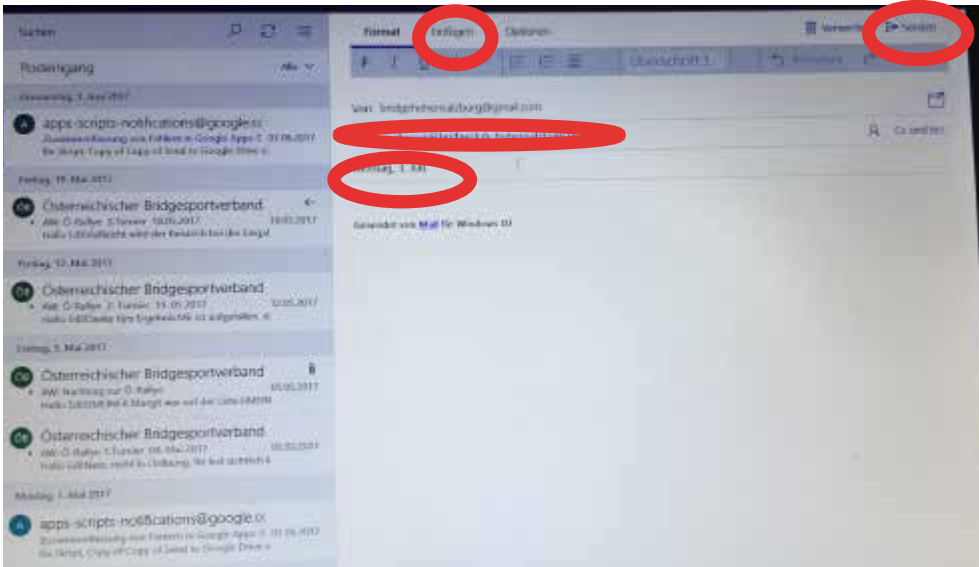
Suchen

Posteingang

Alle

Donnerstag, 1. Juni 2017

apps-scripts-notifications@google.c

Zusammenfassung von Fehlern in Google Apps S 01.06.2017

Ihr Skript, Copy of Copy of Send to Google Drive

Freitag, 19. Mai 2017

Österreichischer Bridgesportverband

AW: Ö-Rallye 3.Turnier 19.05.2017 19.05.2017

Hallo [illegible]

Freitag, 12. Mai 2017

Österreichischer Bridgesportverband

AW: Ö-Rallye 2. Turnier 11.05.2017 12.05.2017

Hallo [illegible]

Freitag, 5. Mai 2017

Österreichischer Bridgesportverband

AW: Nachtrag zur Ö-Rallye 05.05.2017

Hallo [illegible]

Österreichischer Bridgesportverband

AW: Ö-Rallye 1.Turnier 04. Mai 2017 05.05.2017

Hallo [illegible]

Montag, 1. Mai 2017

apps-scripts-notifications@google.c

Zusammenfassung von Fehlern in Google Apps S 01.05.2017

Ihr Skript, Copy of Copy of Send to Google Drive

Format Einfügen Optionen

Verwerfen Senden

Überschrift 1

Rückgängig

Von: bridgehotelsalzburg@gmail.com

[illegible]

Cc und Bcc

Montag, 1. Juli

Gesendet von Mail für Windows 10